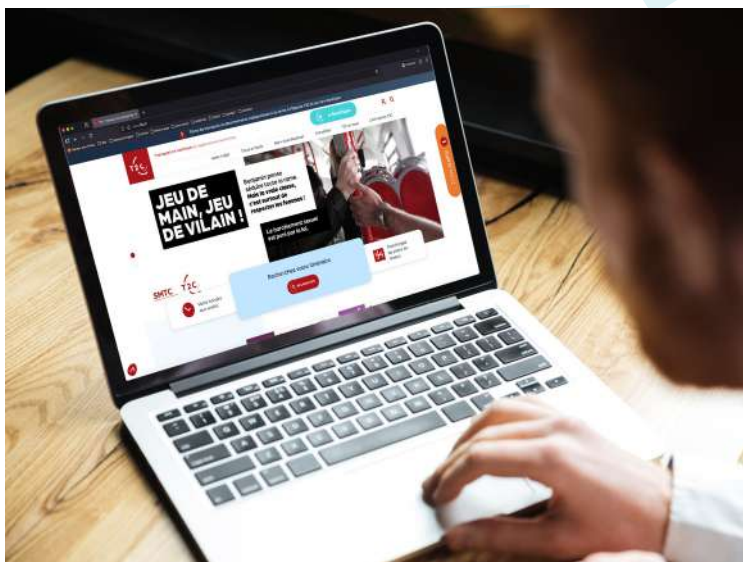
T2C

JEU DE MAIN, JEU DE VILAIN !

Benjamin pense séduire toute la rame. Mais le vrai classe, c'est surtout de respecter les femmes !

Le harcèlement sexuel est puni par la loi.

SMTC

T2C

Recherchez votre itinéraire